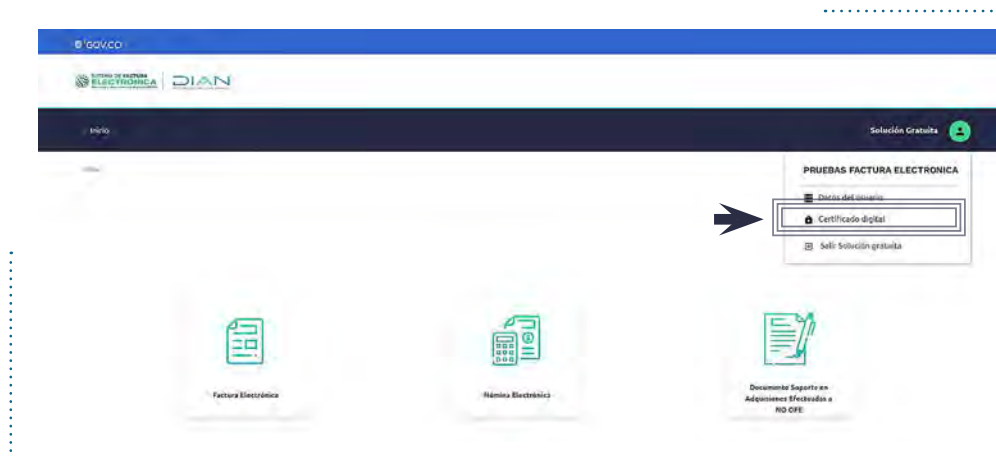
GOV.CO

SISTEMA DE FACTURA ELECTRÓNICA | DIAN

Inicio

Solución Gratuita

PRUEBAS FACTURA ELECTRONICA

Datos del usuario

Certificado digital

Salir Solución gratuita

Factura Electrónica

Nómina Electrónica

Documento Soporte en Adquisiciones Efectuadas a NO OFE